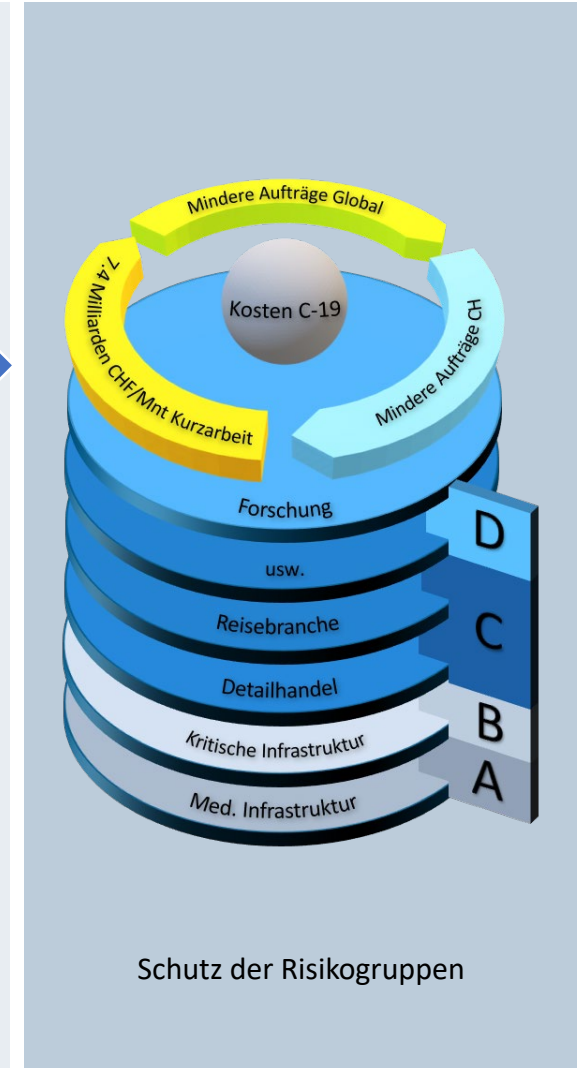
Mindere Aufträge Global

7.4 Milliarden CHF/Mnt Kurzarbeit

Kosten C-19

Mindere Aufträge CH

Forschung

D

usw.

Reisebranche

C

Detailhandel

B

Kritische Infrastruktur

A

Med. Infrastruktur

Schutz der Risikogruppen